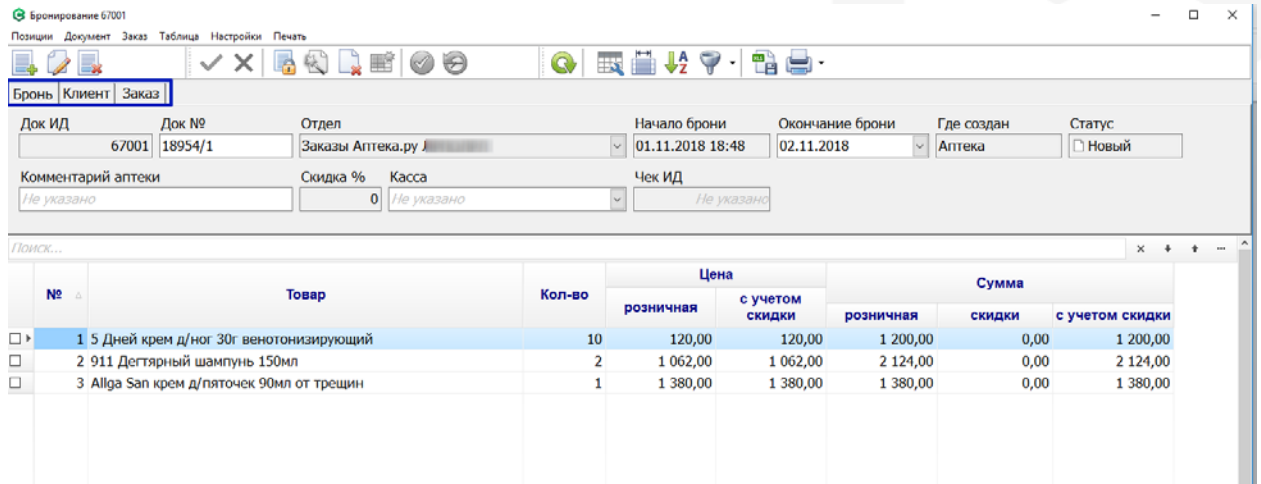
Бронирование 67001

Позиции Документ Заказ Таблица Настройки Печать

Бронь Клиент Заказ

Док ИД 67001
Док № 18954/1
Отдел Заказы Аптека.ру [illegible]
Начало брони 01.11.2018 18:48
Окончание брони 02.11.2018
Где создан Аптека
Статус Новый

Комментарий аптеки Не указано
Скидка % 0
Касса Не указано
Чек ИД Не указано

Поиск...

| № | Товар | Кол-во | Цена розничная | Цена с учетом скидки | Сумма розничная | Сумма скидки | Сумма с учетом скидки |
|---|---|---|---|---|---|---|---|
| 1 | 5 Дней крем д/ног 30г венотонизирующий | 10 | 120,00 | 120,00 | 1 200,00 | 0,00 | 1 200,00 |
| 2 | 911 Дегтярный шампунь 150мл | 2 | 1 062,00 | 1 062,00 | 2 124,00 | 0,00 | 2 124,00 |
| 3 | Allga San крем д/пяточек 90мл от трещин | 1 | 1 380,00 | 1 380,00 | 1 380,00 | 0,00 | 1 380,00 |